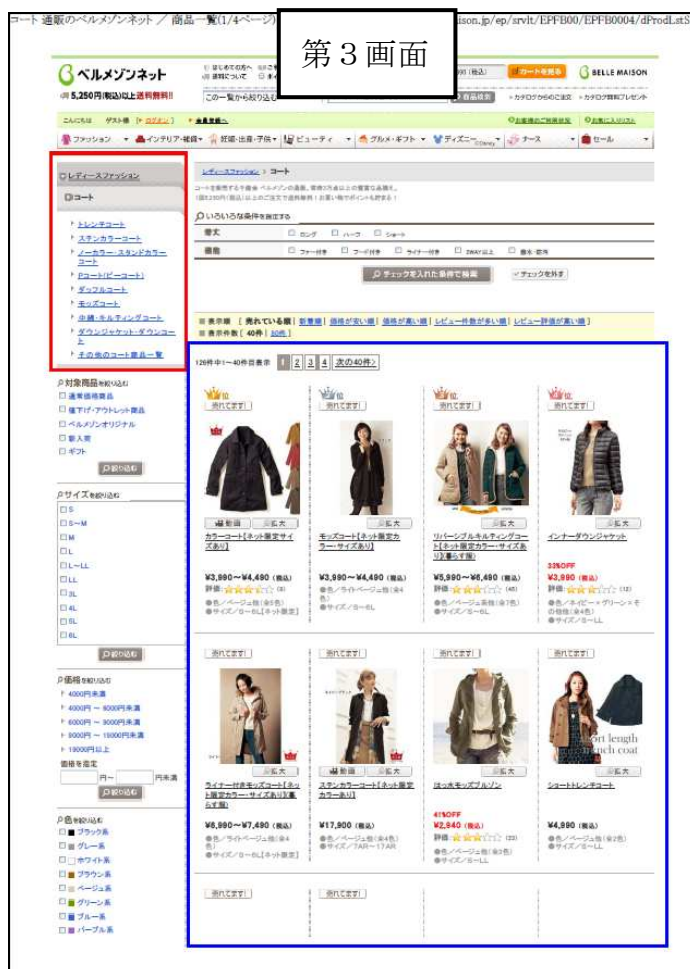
コート 通販のベルメゾンネット ／ 商品一覧(1/4ページ)

第３画面

ison.jp/ep/srvlt/EPFB00/EPFB0004/dProdLstS

ベルメゾンネット

5,250円(税込)以上送料無料!!

この一覧から絞り込む

カートを見る

BELLE MAISON

ファッション　インテリア・雑貨　妊婦・出産・子供　ビューティ　グルメ・ギフト　ディズニー　ナース　セール

レディースファッション

コート

トレンチコート
ステンカラーコート
ノーカラー・スタンドカラーコート
Pコート(ピーコート)
ダッフルコート
モッズコート
中綿・キルティングコート
ダウンジャケット・ダウンコート
その他のコート商品一覧

対象商品を絞り込む
通常価格商品
値下げ・アウトレット商品
ベルメゾンオリジナル
新入荷
ギフト

絞り込む

サイズを絞り込む
S
S～M
M
L
L～LL
LL
3L
4L
5L
6L

絞り込む

価格を絞り込む
4000円未満
4000円 ～ 6000円未満
6000円 ～ 9000円未満
9000円 ～ 15000円未満
15000円以上
価格を指定
円～　円未満
絞り込む

色を絞り込む
ブラック系
グレー系
ホワイト系
ブラウン系
ベージュ系
グリーン系
ブルー系
パープル系

レディースファッション ＞ コート

いろいろな条件を指定する

| 着丈 | ロング | ハーフ | ショート | | |
|---|---|---|---|---|---|
| 機能 | ファー付き | フード付き | ライナー付き | 2WAY以上 | 撥水・防寒 |

チェックを入れた条件で検索　チェックを外す

表示順 [ 売れている順 | 新着順 | 価格が安い順 | 価格が高い順 | レビュー件数が多い順 | レビュー評価が高い順 ]
表示件数 [ 40件 | 80件 ]

126件中1～40件目表示 1 2 3 4 次の40件

1位 売れてます!
動画 拡大
カラーコート【ネット限定サイズあり】
¥3,990～¥4,490 (税込)
評価
●色／ベージュ他(全5色)
●サイズ／S～6L(ネット限定)

2位 売れてます!
拡大
モッズコート【ネット限定カラー・サイズあり】
¥3,990～¥4,490 (税込)
●色／ライトベージュ他(全4色)
●サイズ／S～6L

3位 売れてます!
拡大
リバーシブルキルティングコート【ネット限定カラー・サイズあり】(裏もす柄)
¥5,990～¥6,490 (税込)
評価
●色／ベージュ系他(全7色)
●サイズ／S～6L

4位 売れてます!
拡大
インナーダウンジャケット
33%OFF
¥3,990 (税込)
評価 (12)
●色／ネイビー・グリーン×モカ他(全4色)
●サイズ／S～LL

売れてます!
拡大
ライナー付きモッズコート【ネット限定カラー・サイズあり】(裏もす柄)
¥6,990～¥7,490 (税込)
●色／ライトベージュ他(全4色)
●サイズ／S～6L【ネット限定】

売れてます!
動画 拡大
ステンカラーコート【ネット限定カラーあり】
¥17,900 (税込)
●色／ベージュ他(全4色)
●サイズ／7AR～17AR

売れてます!
拡大
ほっこりモッズブルゾン
41%OFF
¥2,940 (税込)
評価 (22)
●色／ベージュ他(全3色)
●サイズ／S～LL

売れてます!
拡大
ショートトレンチコート
short length trench coat
¥4,990 (税込)
●色／ベージュ他(全2色)
●サイズ／S～LL

売れてます!

売れてます!